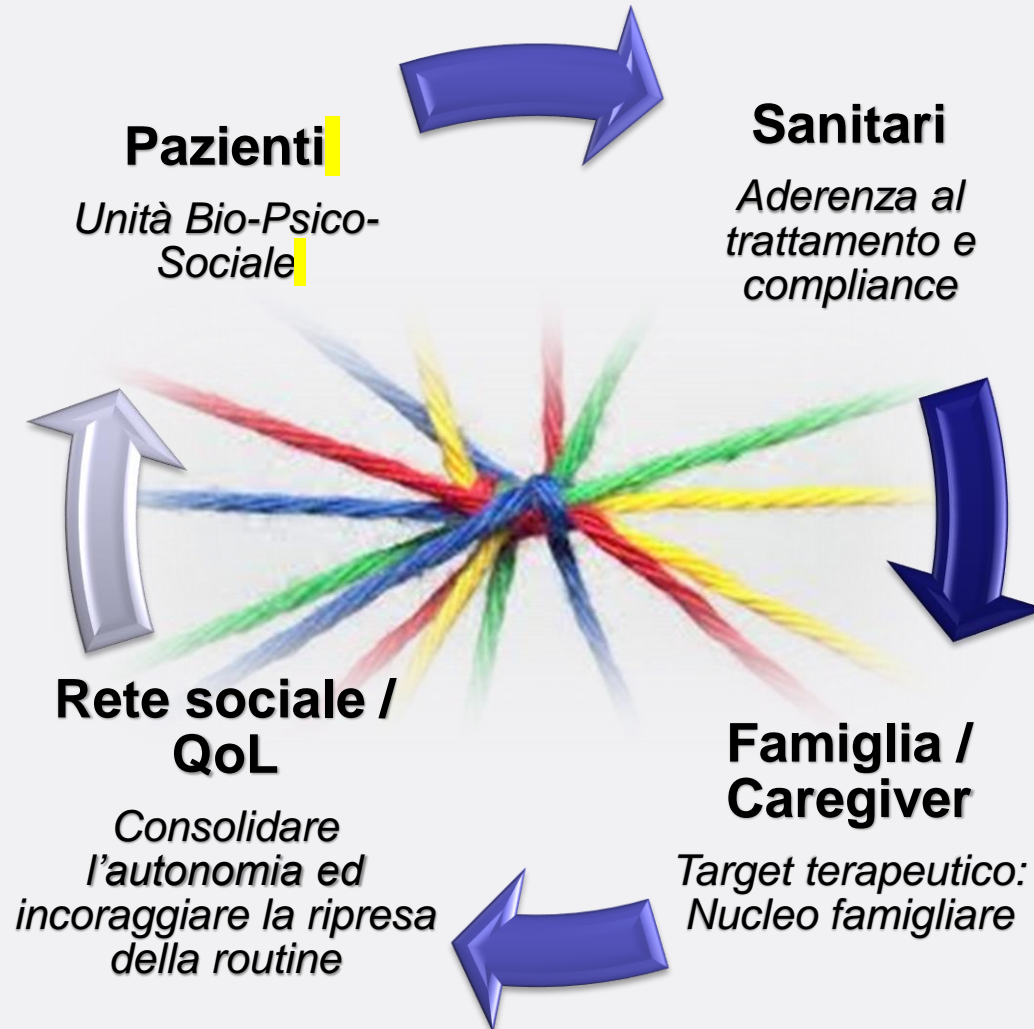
Pazienti

Unità Bio-Psico-Sociale

Sanitari

Aderenza al trattamento e compliance

Famiglia / Caregiver

Target terapeutico: Nucleo famigliare

Rete sociale / QoL

Consolidare l'autonomia ed incoraggiare la ripresa della routine